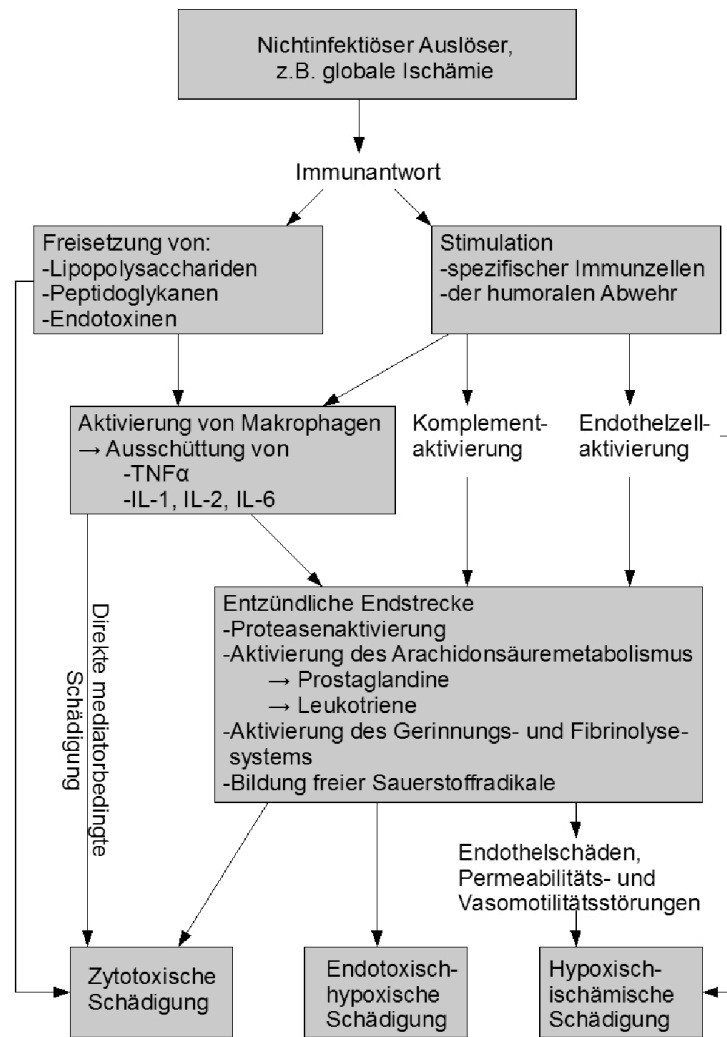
Nichtinfektiöser Auslöser, z.B. globale Ischämie

Immunantwort

Freisetzung von:
-Lipopolysacchariden
-Peptidoglykanen
-Endotoxinen

Stimulation
-spezifischer Immunzellen
-der humoralen Abwehr

Aktivierung von Makrophagen
→ Ausschüttung von
-TNFα
-IL-1, IL-2, IL-6

Komplement-aktivierung

Endothelzell-aktivierung

Direkte mediatorbedingte Schädigung

Entzündliche Endstrecke
-Proteasenaktivierung
-Aktivierung des Arachidonsäuremetabolismus
→ Prostaglandine
→ Leukotriene
-Aktivierung des Gerinnungs- und Fibrinolyse-systems
-Bildung freier Sauerstoffradikale

Endothelschäden, Permeabilitäts- und Vasomotilitätsstörungen

Zytotoxische Schädigung

Endotoxisch-hypoxische Schädigung

Hypoxisch-ischämische Schädigung